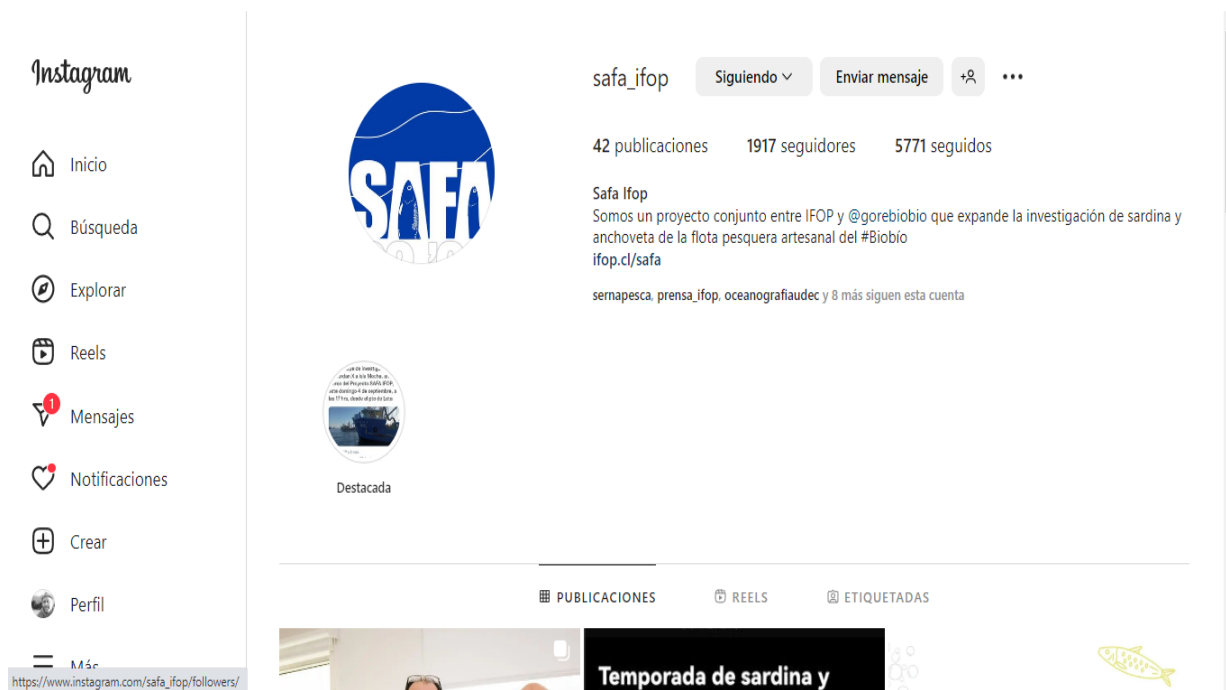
Instagram

Inicio

Búsqueda

Explorar

Reels

1 Mensajes

Notificaciones

Crear

Perfil

Más

https://www.instagram.com/safa_ifop/followers/

safa_ifop Siguiendo Enviar mensaje

42 publicaciones 1917 seguidores 5771 seguidos

SAFA

Safa Ifop
Somos un proyecto conjunto entre IFOP y @gorebiobio que expande la investigación de sardina y anchoveta de la flota pesquera artesanal del #Biobío
ifop.cl/safa

sernapesca, prensa_ifop, oceanografiaudec y 8 más siguen esta cuenta

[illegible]

Destacada

PUBLICACIONES REELS ETIQUETADAS

Temporada de sardina y